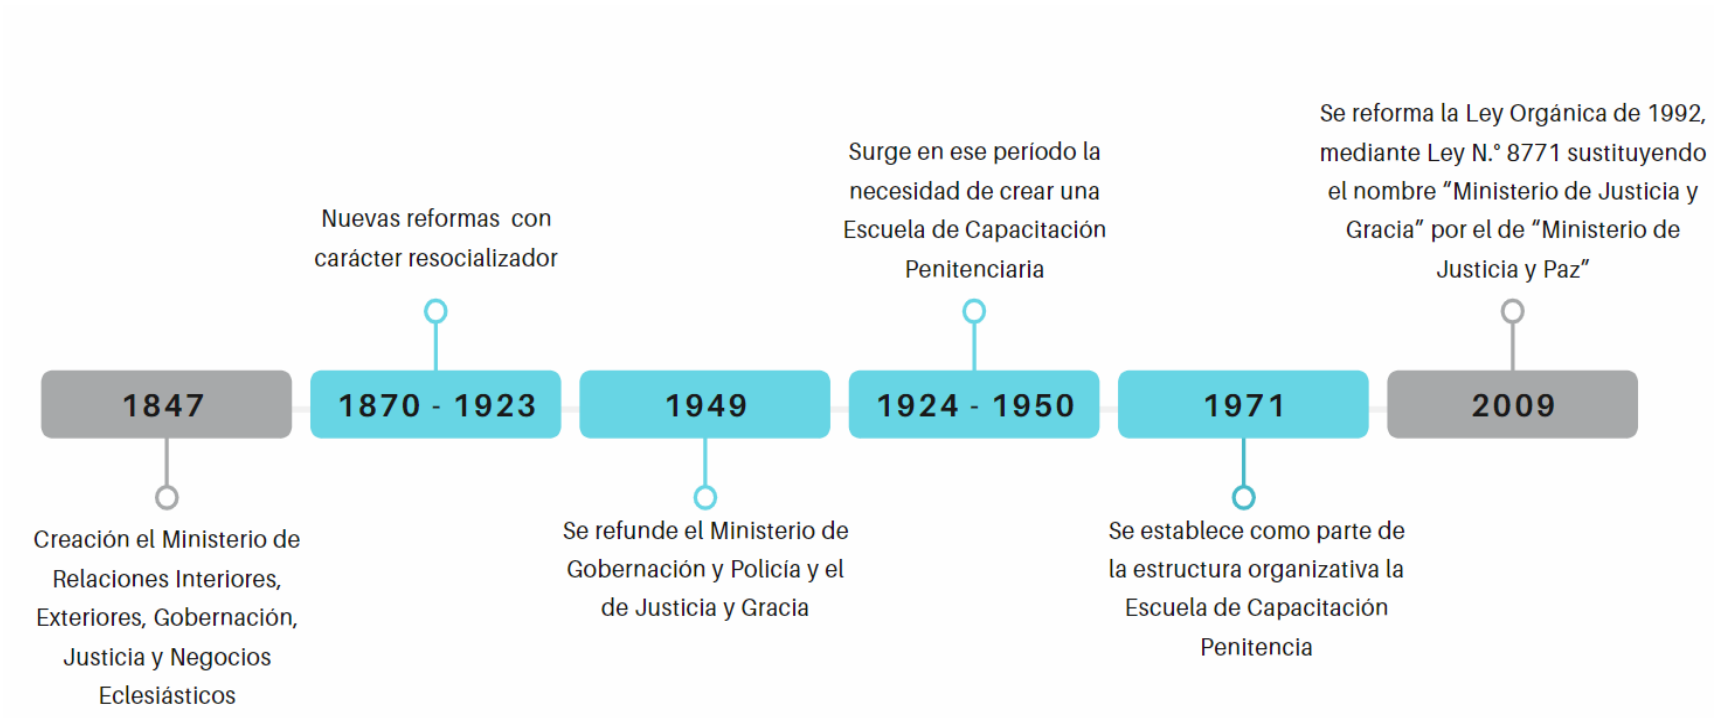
1847

Creación el Ministerio de Relaciones Interiores, Exteriores, Gobernación, Justicia y Negocios Eclesiásticos

1870 - 1923

Nuevas reformas con carácter resocializador

1949

Se refunde el Ministerio de Gobernación y Policía y el de Justicia y Gracia

1924 - 1950

Surge en ese período la necesidad de crear una Escuela de Capacitación Penitenciaria

1971

Se establece como parte de la estructura organizativa la Escuela de Capacitación Penitencia

2009

Se reforma la Ley Orgánica de 1992, mediante Ley N.° 8771 sustituyendo el nombre "Ministerio de Justicia y Gracia" por el de "Ministerio de Justicia y Paz"